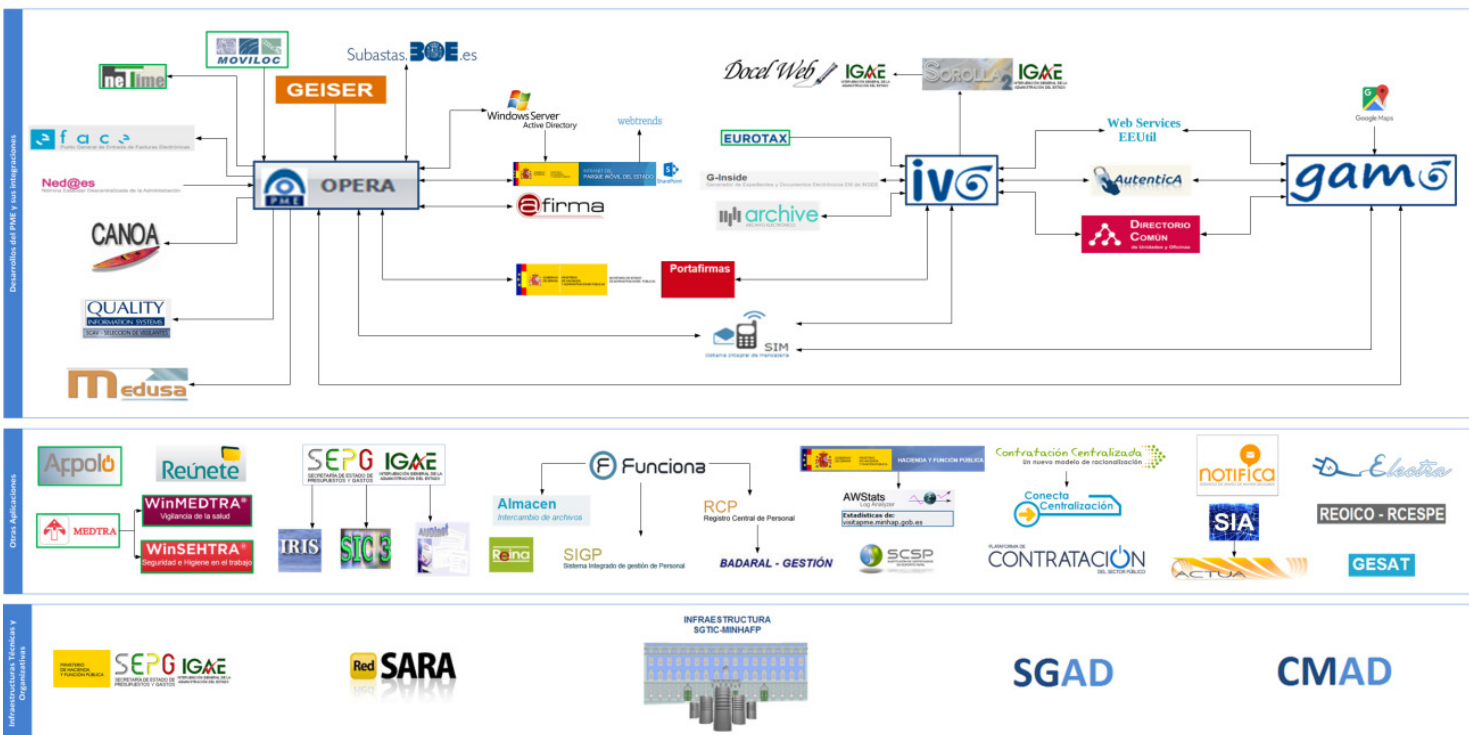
Desarrollos del PME y sus integraciones

MOVILOC
Subastas.BOE.es
neTime
GEISER
face Punto General de Entrada de Facturas Electrónicas
Ned@es Red Estatal Descentralizada de la Administración
PME OPERA
CANOA
QUALITY INFORMATION SYSTEMS
Medusa
Windows Server Active Directory
webtrends
INTRANET DEL PARQUE MÓVIL DEL ESTADO
SharePoint
@firma
Portafirmas
SIM Sistema Integral de Mensajería
Docel Web IGAE
SOROLLA2 IGAE
EUROTAX
G-Inside Generador de Expedientes y Documentos Electrónicos ENI de MINHAP
archive
IVO
Web Services EEUtil
AutenticA
DIRECTORIO COMÚN de Unidades y Oficinas
Google Maps
gamo

Otras Aplicaciones

Apolo
Reúnete
MEDTRA
WinMEDTRA® Vigilancia de la salud
WinSEHTRA® Seguridad e Higiene en el trabajo
SEPG SECRETARÍA DE ESTADO DE PRESUPUESTOS Y GASTOS IGAE INTERVENCIÓN GENERAL DE LA ADMINISTRACIÓN DEL ESTADO
IRIS
SIC 3
Funciona
Almacen Intercambio de archivos
Reina
SIGP Sistema Integrado de gestión de Personal
RCP Registro Central de Personal
BADARAL - GESTIÓN
HACIENDA Y FUNCIÓN PÚBLICA
AWStats Log Analyzer
Estadísticas de: visitapme.minhap.gob.es
SCSP
Contratación Centralizada Un nuevo modelo de racionalización
Conecta Centralización
PLATAFORMA DE CONTRATACIÓN DEL SECTOR PÚBLICO
NOTIFICA
SIA
ACTUA
Electra
REOICO - RCESPE
GESAT

Infraestructuras Técnicas y Organizativas

MINISTERIO DE HACIENDA Y FUNCIÓN PÚBLICA SEPG IGAE
Red SARA
INFRAESTRUCTURA SGTIC-MINHAFP
SGAD
CMAD